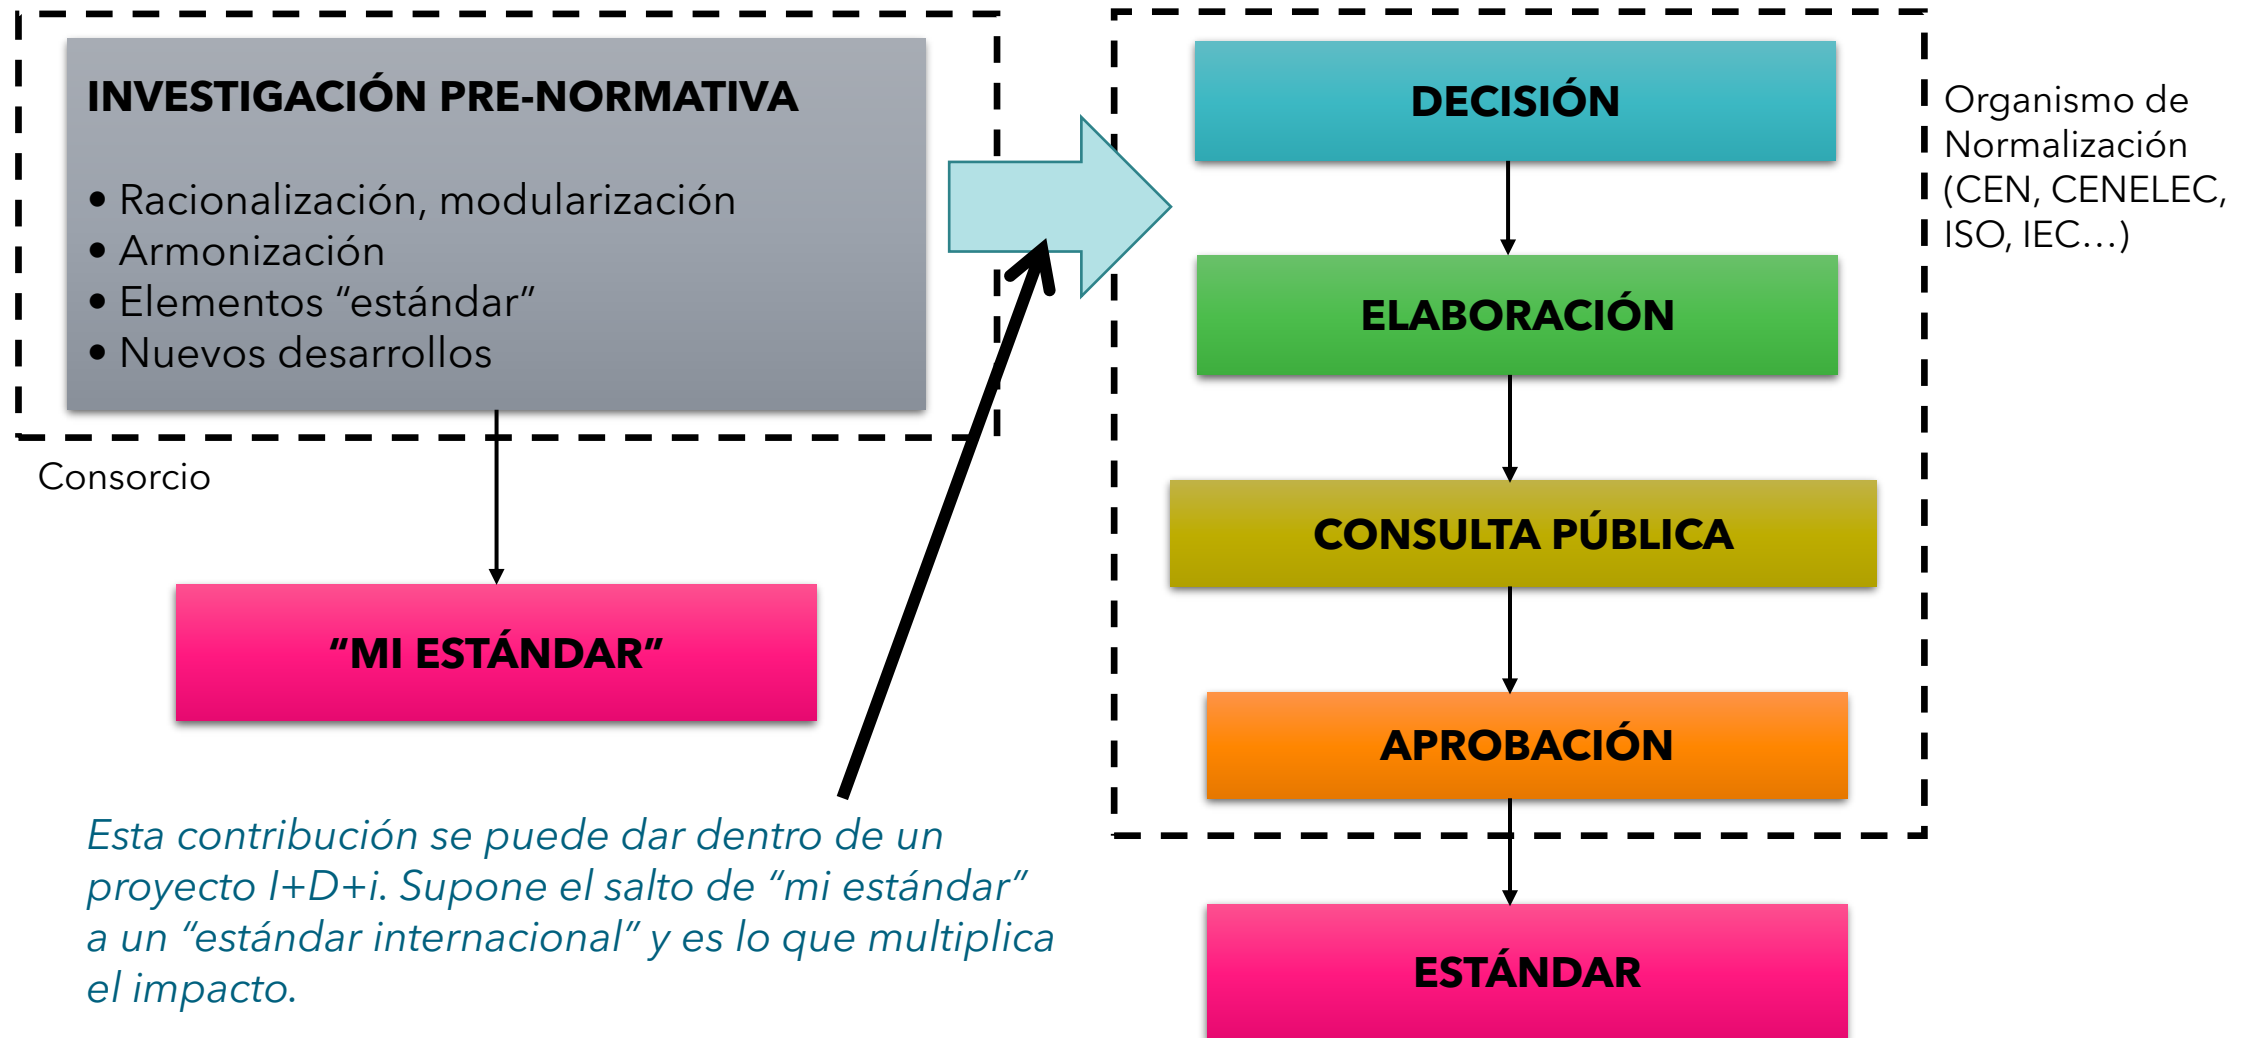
INVESTIGACIÓN PRE-NORMATIVA

• Racionalización, modularización
• Armonización
• Elementos "estándar"
• Nuevos desarrollos

Consorcio

"MI ESTÁNDAR"

Esta contribución se puede dar dentro de un proyecto I+D+i. Supone el salto de "mi estándar" a un "estándar internacional" y es lo que multiplica el impacto.

DECISIÓN

ELABORACIÓN

CONSULTA PÚBLICA

APROBACIÓN

ESTÁNDAR

Organismo de Normalización (CEN, CENELEC, ISO, IEC…)